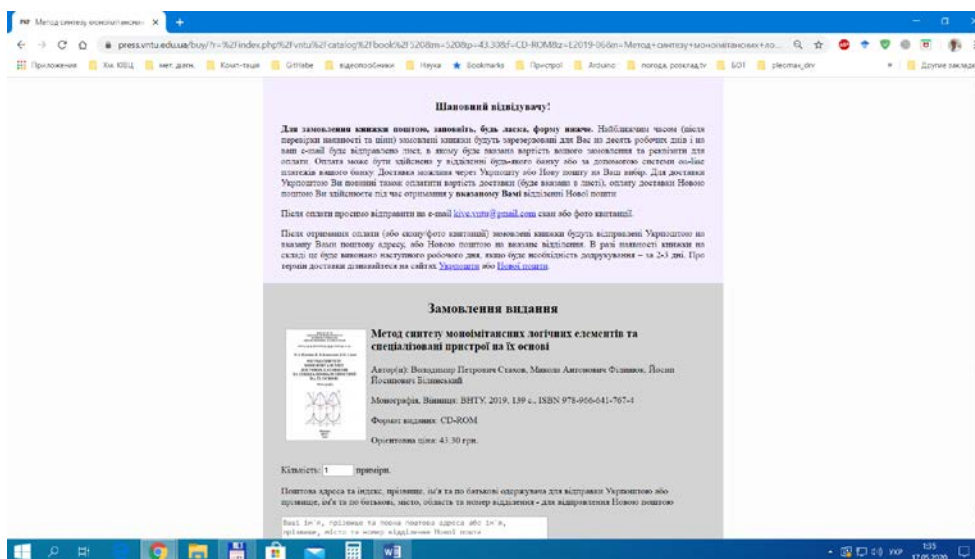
Метод синтезу моноімітансних ×

press.vntu.edu.ua/buy/?r=%2Findex.php%2Fvntu%2Fcatalog%2Fbook%2F520&m=520&p=43.30&f=CD-ROM&z=2019-06&n=Метод+синтезу+моноімітансних+ло...

Приложения | Хм ЮБЦ | мет. діяль. | Комп-тація | GitHub | відеообмінки | Наука | Bookmarks | Пристрої | Arduino | погода, розклад.tv | БОТ | plecmax_drv | Другие закладки

Шановний відвідувачу!

Для замовлення книжки поштою, заповніть, будь ласка, форму нижче. Найближчим часом (після перевірки наявності та ціни) замовлені книжки будуть зарезервовані для Вас на десять робочих днів і на ваш e-mail буде відправлено лист, в якому буде вказана вартість вашого замовлення та реквізити для оплати. Оплата може бути здійснена у відділенні будь-якого банку або за допомогою системи on-line платежів вашого банку. Доставка можлива через Укрпошту або Нову пошту на Ваш вибір. Для доставки Укрпоштою Ви повинні також оплатити вартість доставки (буде вказано в листі), оплату доставки Новою поштою Ви здійснюєте під час отримання у вказаному Вами відділенні Нової пошти.

Після оплати просимо відправити на e-mail kive.vntu@gmail.com скан або фото квитанції.

Після отримання оплати (або скану/фото квитанції) замовлені книжки будуть відправлені Укрпоштою на вказану Вами поштову адресу, або Новою поштою на вказане відділення. В разі наявності книжки на складі це буде виконано наступного робочого дня, якщо буде необхідність додрукування – за 2-3 дні. Про терміни доставки дізнавайтеся на сайтах Укрпошти або Нової пошти.

Замовлення видання

Метод синтезу моноімітансних логічних елементів та спеціалізовані пристрої на їх основі

Автор(и): Володимир Петрович Стахов, Микола Антонович Філинюк, Йосип Йосипович Білинський

Монографія, Вінниця: ВНТУ, 2019, 139 с., ISBN 978-966-641-767-4

Формат видання: CD-ROM

Орієнтовна ціна: 43.30 грн.

Кількість: 1 примірн.

Поштова адреса та індекс, прізвище, ім'я та по батькові одержувача для відправки Укрпоштою або прізвище, ім'я та по батькові, місто, область та номер відділення - для відправлення Новою поштою

Ваш ін'я, прізвище та повна поштова адреса або ін'я, прізвище, місто та номер відділення Нової пошти

УКР 13:5 17.05.2020